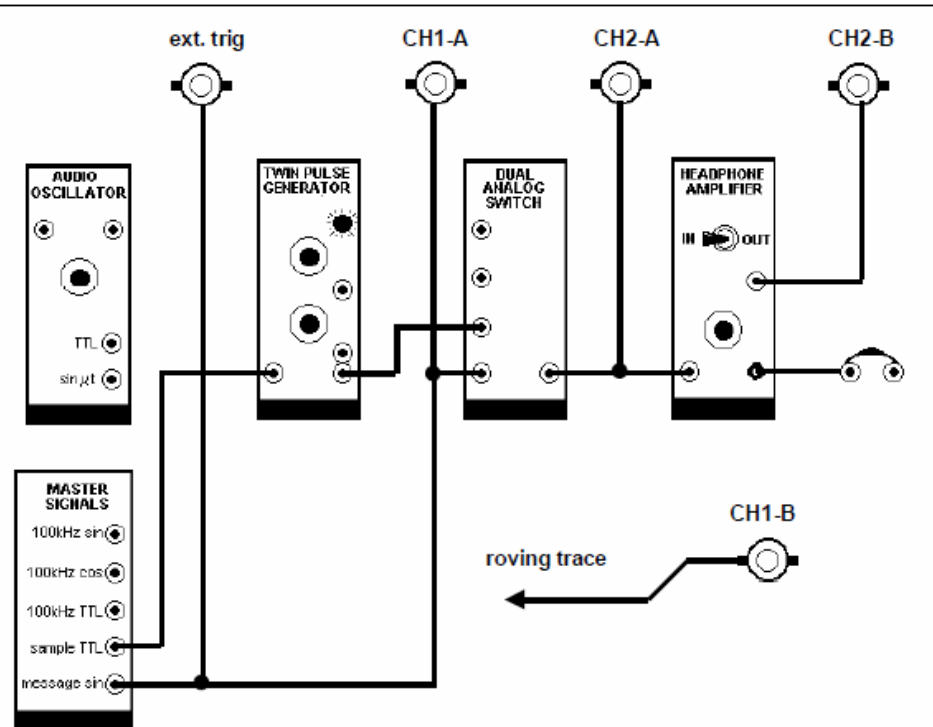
ext. trig

CH1-A

CH2-A

CH2-B

AUDIO OSCILLATOR

TTL

sin ωt

TWIN PULSE GENERATOR

DUAL ANALOG SWITCH

HEADPHONE AMPLIFIER

IN

OUT

MASTER SIGNALS

100kHz sin

100kHz cos

100kHz TTL

sample TTL

message sin

CH1-B

roving trace